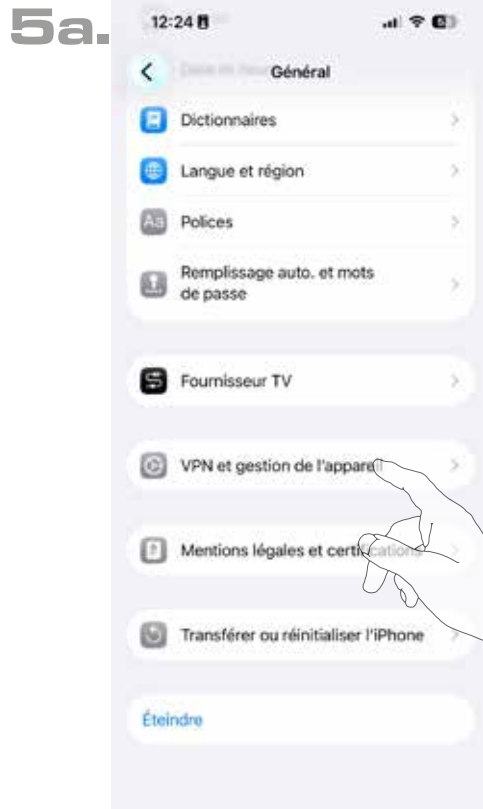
5a.

12:24

Général

Dictionnaires

Langue et région

Polices

Remplissage auto. et mots de passe

Fournisseur TV

VPN et gestion de l'appareil

Mentions légales et certifications

Transférer ou réinitialiser l'iPhone

Éteindre